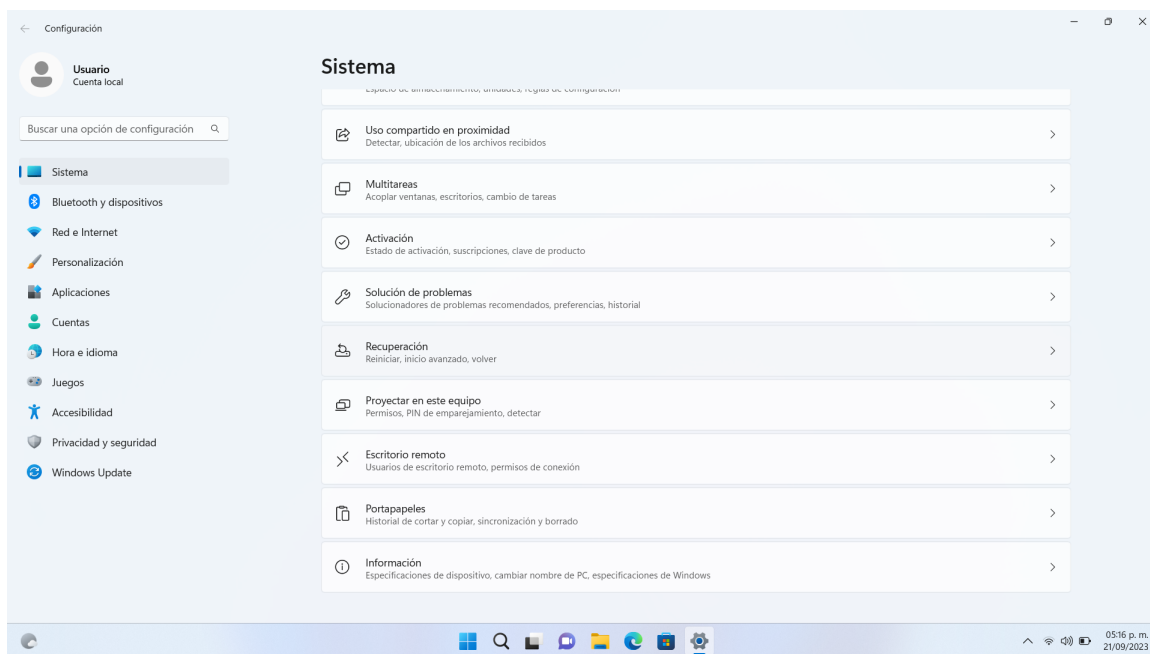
Configuración

Usuario
Cuenta local

Buscar una opción de configuración

Sistema
Bluetooth y dispositivos
Red e Internet
Personalización
Aplicaciones
Cuentas
Hora e idioma
Juegos
Accesibilidad
Privacidad y seguridad
Windows Update

Sistema

Espacio de almacenamiento, unidades, reglas de configuración

Uso compartido en proximidad
Detectar, ubicación de los archivos recibidos

Multitareas
Acoplar ventanas, escritorios, cambio de tareas

Activación
Estado de activación, suscripciones, clave de producto

Solución de problemas
Solucionadores de problemas recomendados, preferencias, historial

Recuperación
Reiniciar, inicio avanzado, volver

Proyectar en este equipo
Permisos, PIN de emparejamiento, detectar

Escritorio remoto
Usuarios de escritorio remoto, permisos de conexión

Portapapeles
Historial de cortar y copiar, sincronización y borrado

Información
Especificaciones de dispositivo, cambiar nombre de PC, especificaciones de Windows

05:16 p. m.
21/09/2023